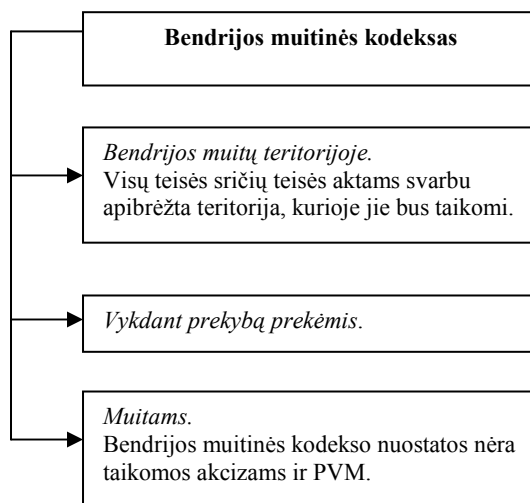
**Bendrijos muitinės kodeksas**

*Bendrijos muitų teritorijoje.*
Visų teisės sričių teisės aktams svarbu apibrėžta teritorija, kurioje jie bus taikomi.

*Vykdant prekybą prekėmis.*

*Muitams.*
Bendrijos muitinės kodekso nuostatos nėra taikomos akcizams ir PVM.